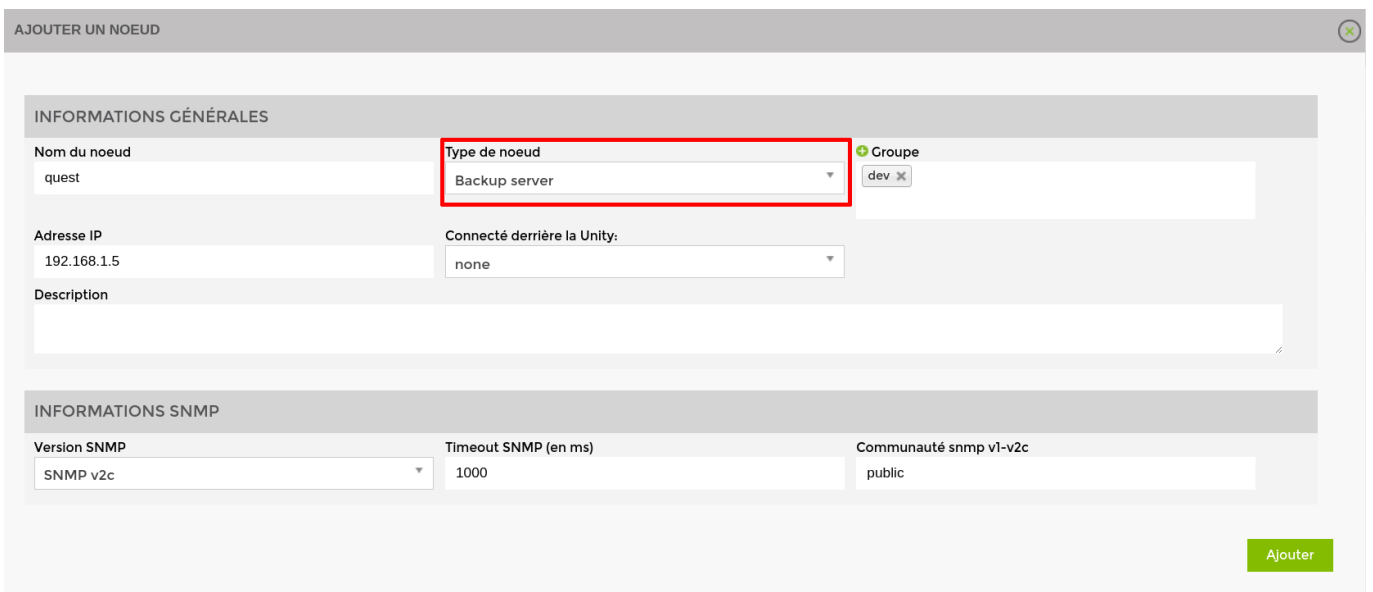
AJOUTER UN NOEUD

INFORMATIONS GÉNÉRALES

Nom du noeud
quest

Type de noeud
Backup server

Groupe
dev

Adresse IP
192.168.1.5

Connecté derrière la Unity:
none

Description

INFORMATIONS SNMP

Version SNMP
SNMP v2c

Timeout SNMP (en ms)
1000

Communauté snmp v1-v2c
public

Ajouter